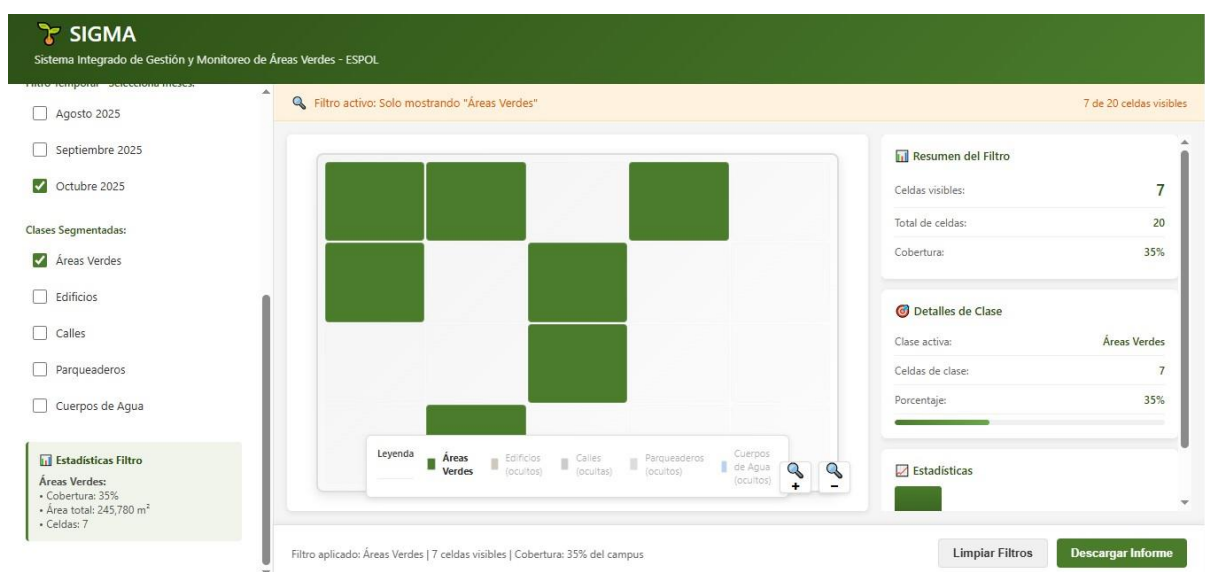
SIGMA
Sistema Integrado de Gestión y Monitoreo de Áreas Verdes - ESPOL

Filtro Temporal - Selecciona meses:

Agosto 2025

Septiembre 2025

Octubre 2025

Clases Segmentadas:

Áreas Verdes

Edificios

Calles

Parqueaderos

Cuerpos de Agua

Estadísticas Filtro

Áreas Verdes:
• Cobertura: 35%
• Área total: 245,780 m²
• Celdas: 7

Filtro activo: Solo mostrando "Áreas Verdes"

7 de 20 celdas visibles

Leyenda
Áreas Verdes
Edificios (ocultos)
Calles (ocultas)
Parqueaderos (ocultos)
Cuerpos de Agua (ocultos)

+
−

Resumen del Filtro

| | |
|---|---|
| Celdas visibles: | 7 |
| Total de celdas: | 20 |
| Cobertura: | 35% |

Detalles de Clase

| | |
|---|---|
| Clase activa: | Áreas Verdes |
| Celdas de clase: | 7 |
| Porcentaje: | 35% |

Estadísticas

Filtro aplicado: Áreas Verdes | 7 celdas visibles | Cobertura: 35% del campus

Limpiar Filtros

Descargar Informe